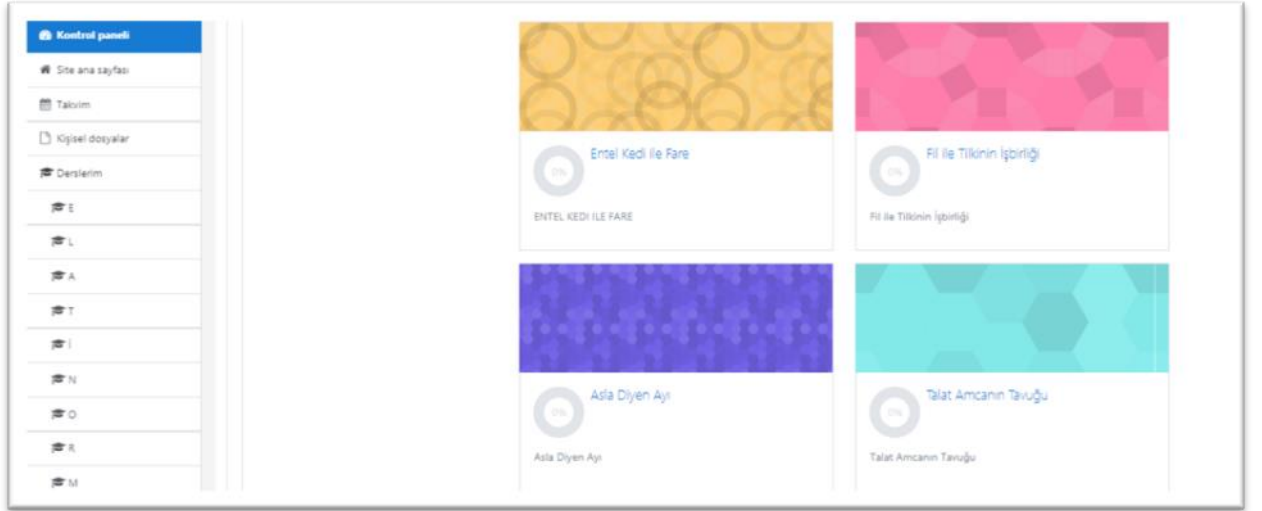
Kontrol paneli

Site ana sayfası

Takvim

Kişisel dosyalar

Derslerim

E

L

A

T

İ

N

O

R

M

0%

Entel Kedi İle Fare

ENTEL KEDI ILE FARE

0%

Fil ile Tilkinin İşbirliği

Fil ile Tilkinin İşbirliği

0%

Asla Diyen Ayı

Asla Diyen Ayı

0%

Talat Amcanın Tavuğu

Talat Amcanın Tavuğu